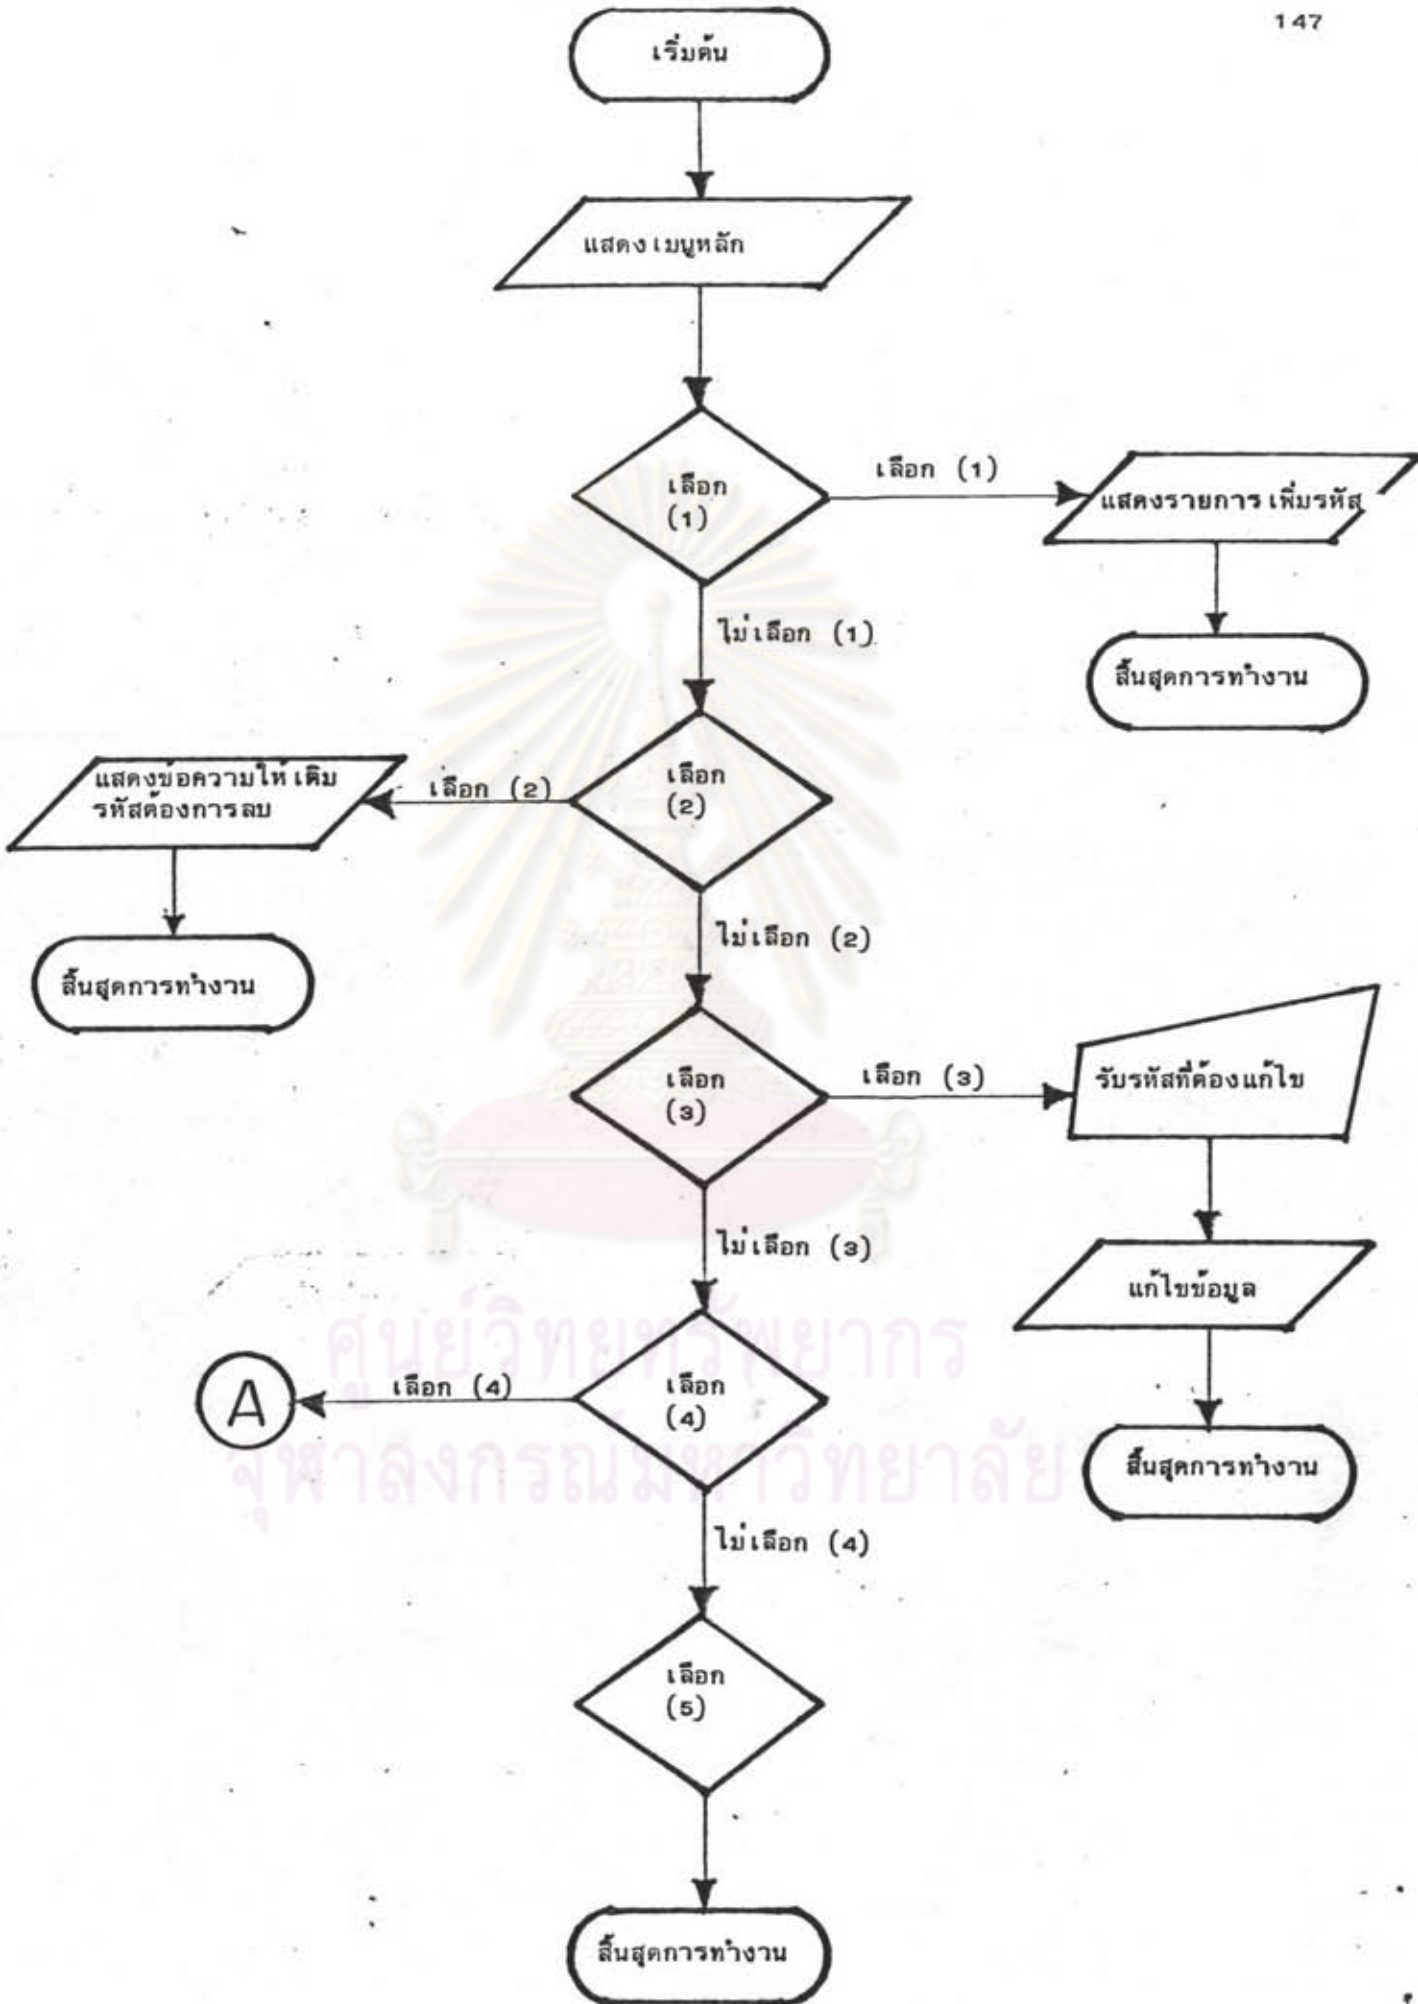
147

เริ่มต้น

แสดงเมนูหลัก

เลือก (1)

เลือก (1)

แสดงรายการเพิ่มรหัส

สิ้นสุดการทำงาน

ไม่เลือก (1)

เลือก (2)

เลือก (2)

แสดงข้อความให้เติมรหัสต้องการลบ

สิ้นสุดการทำงาน

ไม่เลือก (2)

เลือก (3)

เลือก (3)

รับรหัสที่ต้องแก้ไข

แก้ไขข้อมูล

สิ้นสุดการทำงาน

ไม่เลือก (3)

A

เลือก (4)

เลือก (4)

ไม่เลือก (4)

เลือก (5)

สิ้นสุดการทำงาน

ศูนย์วิทยทรัพยากร
จุฬาลงกรณ์มหาวิทยาลัย